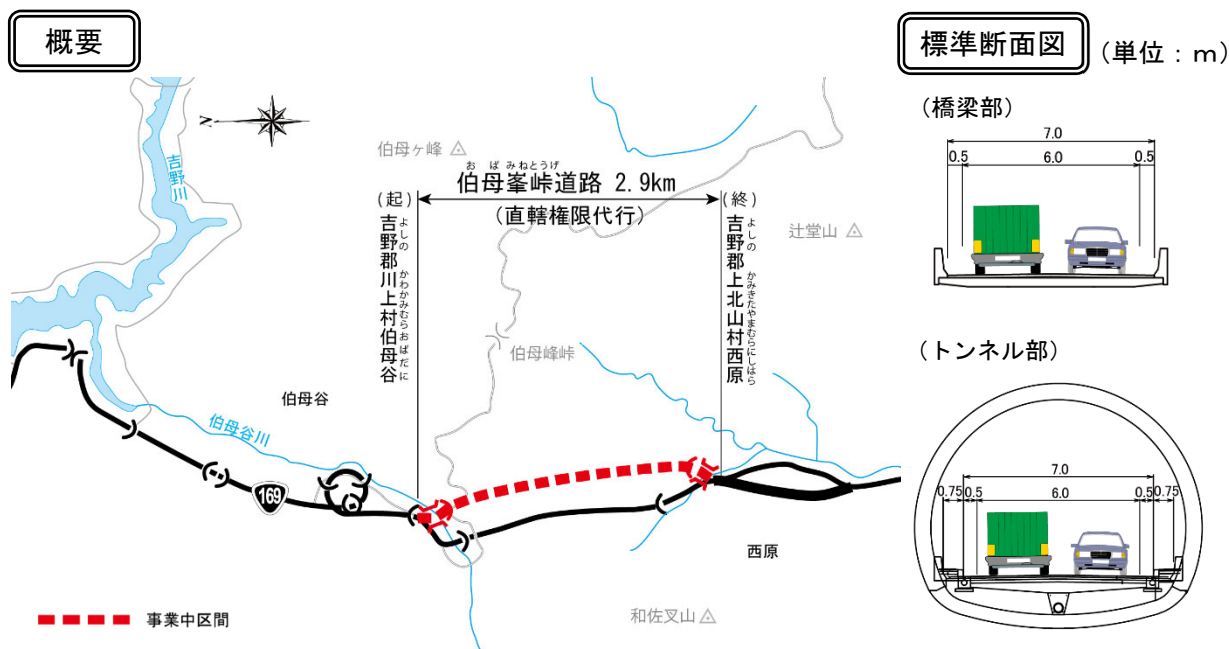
概要

N

吉野川

伯母ヶ峰

おばみねとうげ
伯母峰峠道路 2.9km
（直轄権限代行）

（起）
吉野郡川上村伯母谷
よしのかわかみむらおばだに

（終）
吉野郡上北山村西原
よしのかみきたやまむらにしはら

辻堂山

伯母峰峠

伯母谷

伯母谷川

169

西原

和佐叉山

事業中区間

標準断面図 （単位：m）

（橋梁部）
7.0
0.5 6.0 0.5

（トンネル部）
7.0
0.75 0.5 6.0 0.5 0.75